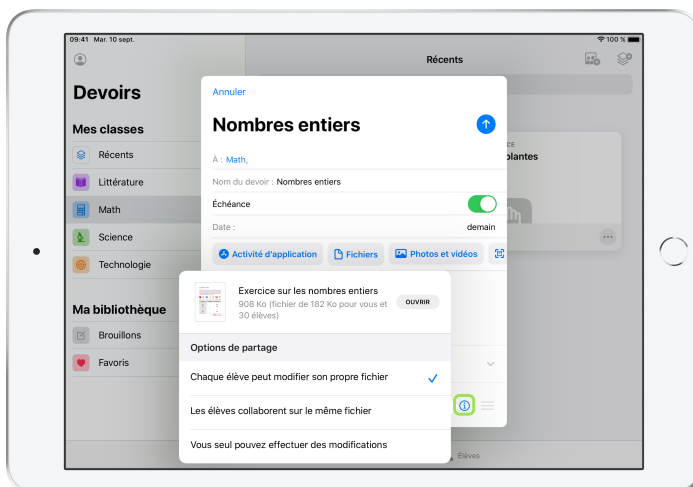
09:41 Mar. 10 sept.

100 %

Devoirs

Mes classes

Récents

Littérature

Math

Science

Technologie

Ma bibliothèque

Brouillons

Favoris

Récents

Annuler

Nombres entiers

À : Math,

Nom du devoir : Nombres entiers

Échéance

Date : demain

Activité d'application

Fichiers

Photos et vidéos

CE

plantes

Exercice sur les nombres entiers

908 Ko (fichier de 182 Ko pour vous et 30 élèves)

OUVRIR

Options de partage

Chaque élève peut modifier son propre fichier

Les élèves collaborent sur le même fichier

Vous seul pouvez effectuer des modifications

Élèves